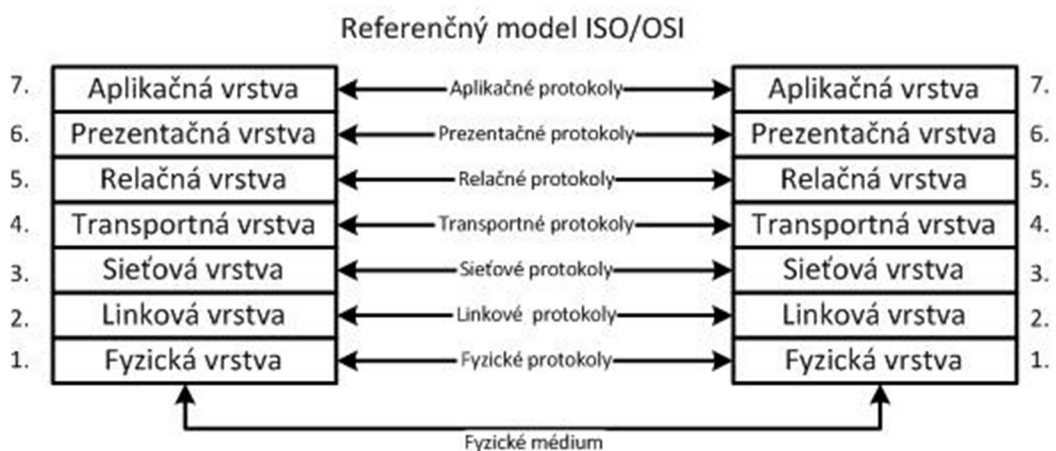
Referenčný model ISO/OSI

7. Aplikačná vrstva
6. Prezentačná vrstva
5. Relačná vrstva
4. Transportná vrstva
3. Sieťová vrstva
2. Linková vrstva
1. Fyzická vrstva

Aplikačné protokoly
Prezentačné protokoly
Relačné protokoly
Transportné protokoly
Sieťové protokoly
Linkové protokoly
Fyzické protokoly

Aplikačná vrstva 7.
Prezentačná vrstva 6.
Relačná vrstva 5.
Transportná vrstva 4.
Sieťová vrstva 3.
Linková vrstva 2.
Fyzická vrstva 1.

Fyzické médium